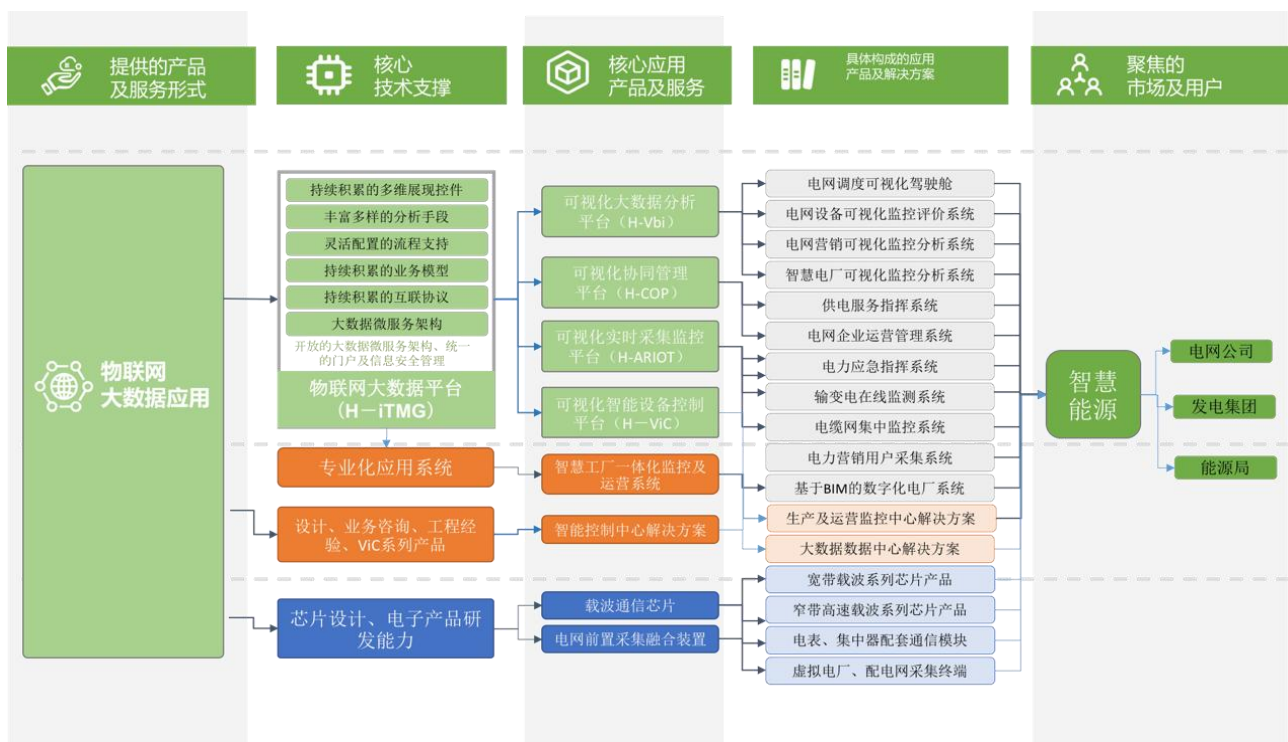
提供的产品及服务形式

核心技术支撑

核心应用产品及服务

具体构成的应用产品及解决方案

聚焦的市场及用户

物联网大数据应用

持续积累的多维展现控件
丰富多样的分析手段
灵活配置的流程支持
持续积累的业务模型
持续积累的互联协议
大数据微服务架构
开放的大数据微服务架构、统一的门户及信息安全管理
物联网大数据平台（H－iTMG）

专业化应用系统

设计、业务咨询、工程经验、ViC系列产品

芯片设计、电子产品研发能力

可视化大数据分析平台（H-Vbi）

可视化协同管理平台（H-COP）

可视化实时采集监控平台（H-ARIOT）

可视化智能设备控制平台（H－ViC）

智慧工厂一体化监控及运营系统

智能控制中心解决方案

载波通信芯片

电网前置采集融合装置

电网调度可视化驾驶舱
电网设备可视化监控评价系统
电网营销可视化监控分析系统
智慧电厂可视化监控分析系统
供电服务指挥系统
电网企业运营管理系统
电力应急指挥系统
输变电在线监测系统
电缆网集中监控系统
电力营销用户采集系统
基于BIM的数字化电厂系统
生产及运营监控中心解决方案
大数据数据中心解决方案
宽带载波系列芯片产品
窄带高速载波系列芯片产品
电表、集中器配套通信模块
虚拟电厂、配电网采集终端

智慧能源

电网公司
发电集团
能源局